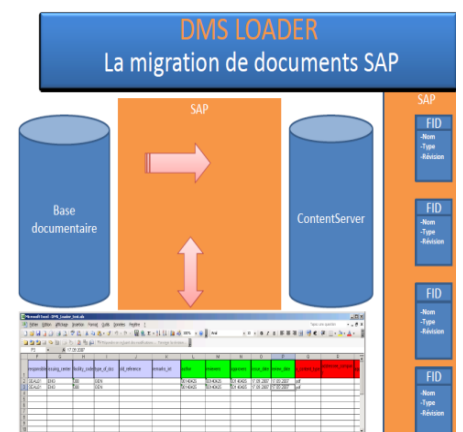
DMS LOADER
La migration de documents SAP

SAP

Base documentaire

ContentServer

SAP

FID
-Nom
-Type
-Révision

FID
-Nom
-Type
-Révision

FID
-Nom
-Type
-Révision

FID
-Nom
-Type
-Révision

Microsoft Excel - DMS_Loader_test.xls
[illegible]